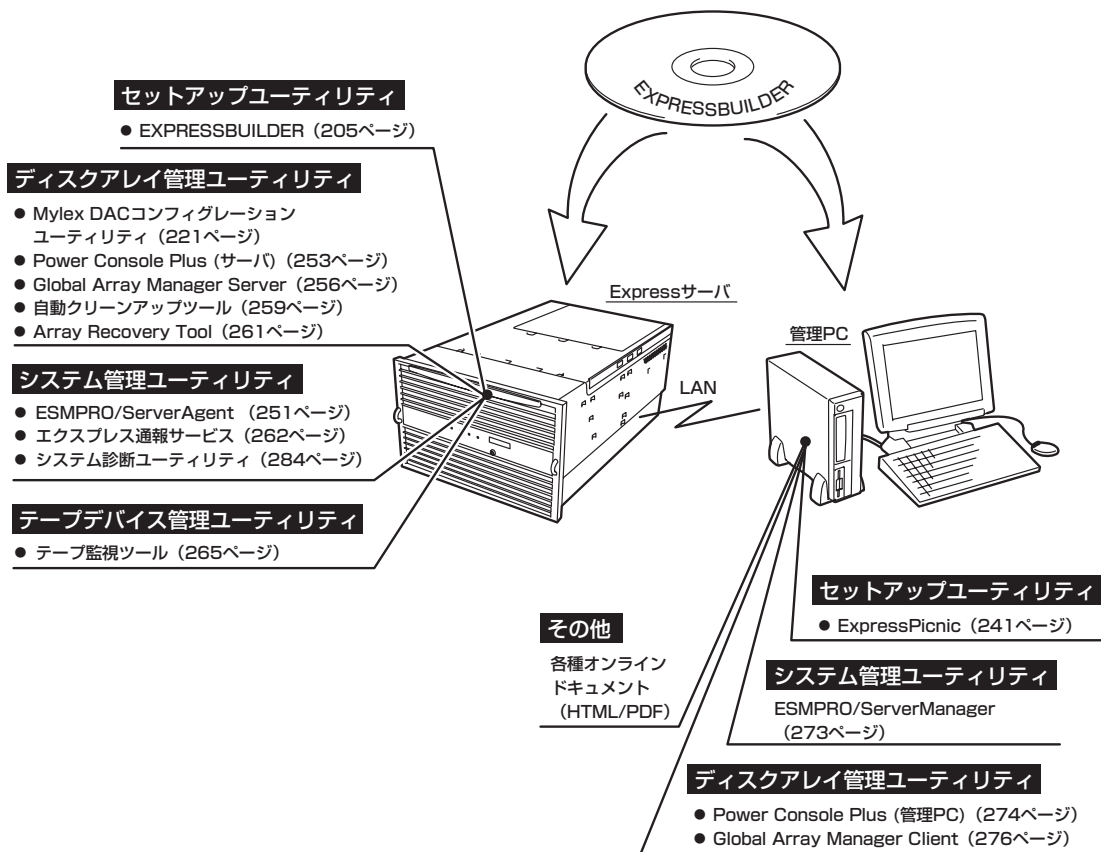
EXPRESSBUILDER

セットアップユーティリティ

● EXPRESSBUILDER（205ページ）

ディスクアレイ管理ユーティリティ

● Mylex DACコンフィグレーション ユーティリティ（221ページ）
● Power Console Plus（サーバ）（253ページ）
● Global Array Manager Server（256ページ）
● 自動クリーンアップツール（259ページ）
● Array Recovery Tool（261ページ）

システム管理ユーティリティ

● ESMPRO/ServerAgent（251ページ）
● エクスプレス通報サービス（262ページ）
● システム診断ユーティリティ（284ページ）

テープデバイス管理ユーティリティ

● テープ監視ツール（265ページ）

Expressサーバ

管理PC

LAN

セットアップユーティリティ

● ExpressPicnic（241ページ）

その他

各種オンライン ドキュメント （HTML/PDF）

システム管理ユーティリティ

ESMPRO/ServerManager （273ページ）

ディスクアレイ管理ユーティリティ

● Power Console Plus（管理PC）（274ページ）
● Global Array Manager Client（276ページ）